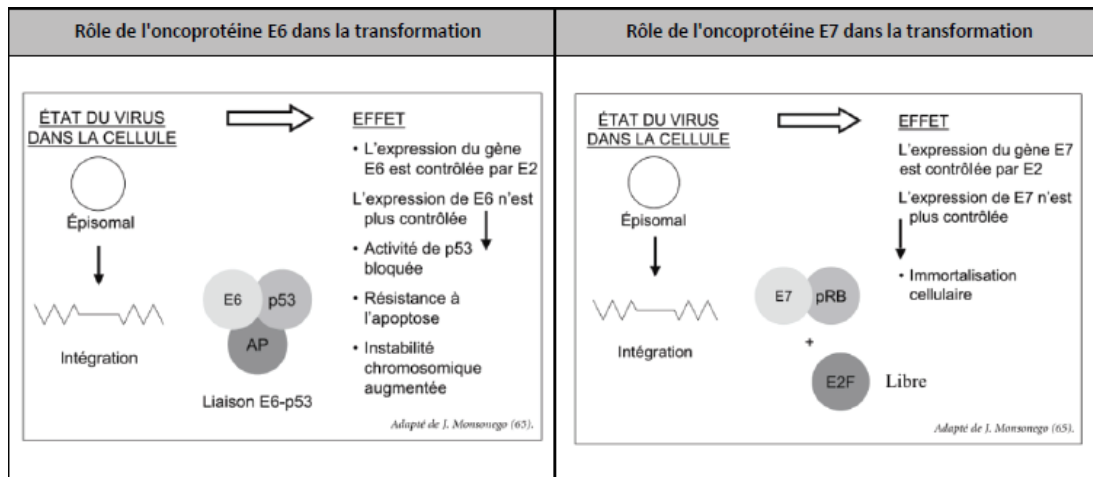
Rôle de l'oncoprotéine E6 dans la transformation

ÉTAT DU VIRUS DANS LA CELLULE

Épisomal

Intégration

E6 p53

AP

Liaison E6-p53

EFFET

• L'expression du gène E6 est contrôlée par E2

L'expression de E6 n'est plus contrôlée

• Activité de p53 bloquée

• Résistance à l'apoptose

• Instabilité chromosomique augmentée

Adapté de J. Monsonego (65).

Rôle de l'oncoprotéine E7 dans la transformation

ÉTAT DU VIRUS DANS LA CELLULE

Épisomal

Intégration

E7 pRB

+

E2F Libre

EFFET

L'expression du gène E7 est contrôlée par E2

L'expression de E7 n'est plus contrôlée

• Immortalisation cellulaire

Adapté de J. Monsonego (65).